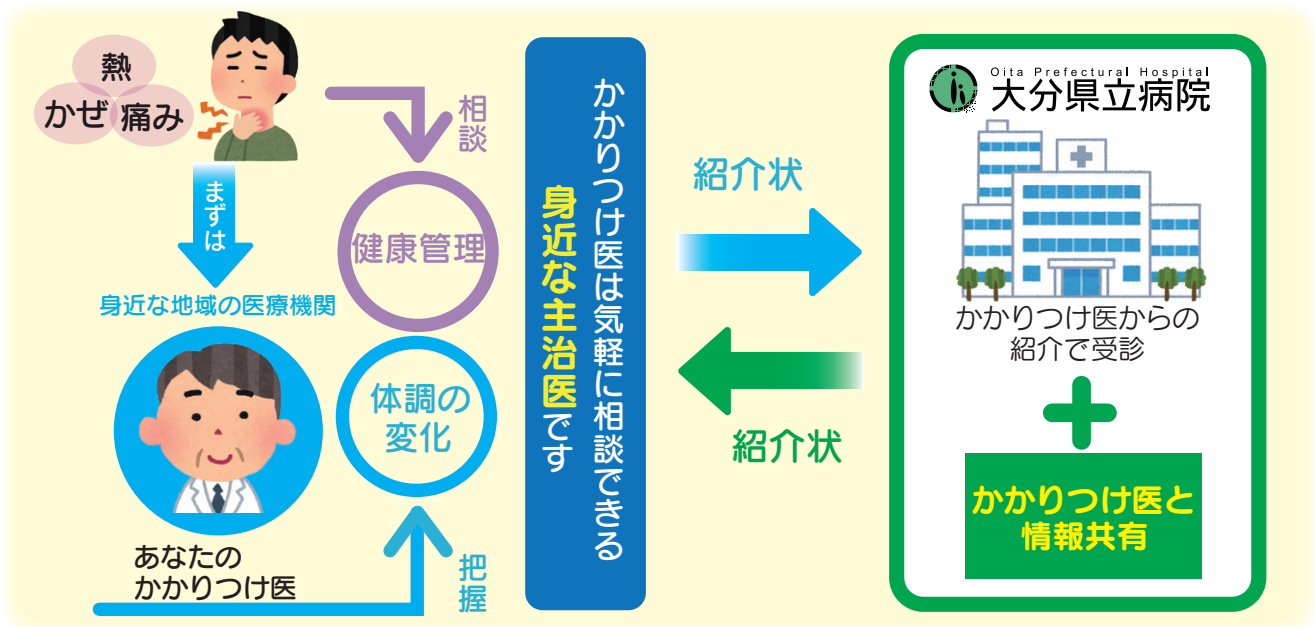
熱
かぜ
痛み

まずは

身近な地域の医療機関

あなたの
かかりつけ医

相談

健康管理

体調の
変化

把握

かかりつけ医は気軽に相談できる
身近な主治医です

紹介状

紹介状

Oita Prefectural Hospital
大分県立病院

かかりつけ医からの
紹介で受診

かかりつけ医と
情報共有